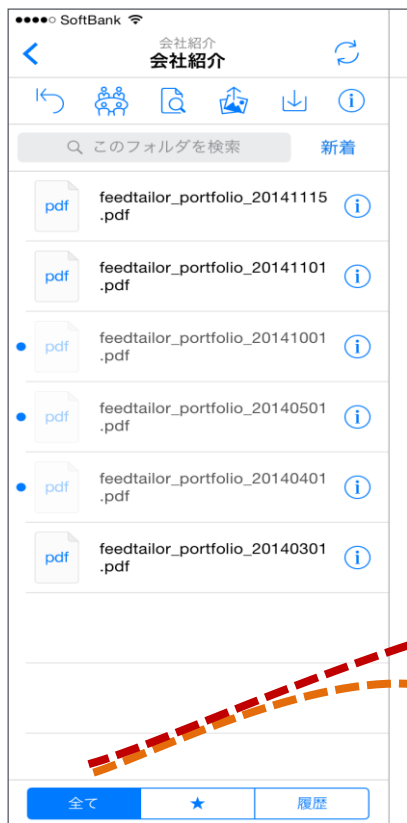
●●●●○ SoftBank

会社紹介
会社紹介

このフォルダを検索

新着

pdf feedtailor_portfolio_20141115.pdf

pdf feedtailor_portfolio_20141101.pdf

pdf feedtailor_portfolio_20141001.pdf

pdf feedtailor_portfolio_20140501.pdf

pdf feedtailor_portfolio_20140401.pdf

pdf feedtailor_portfolio_20140301.pdf

全て ★ 履歴